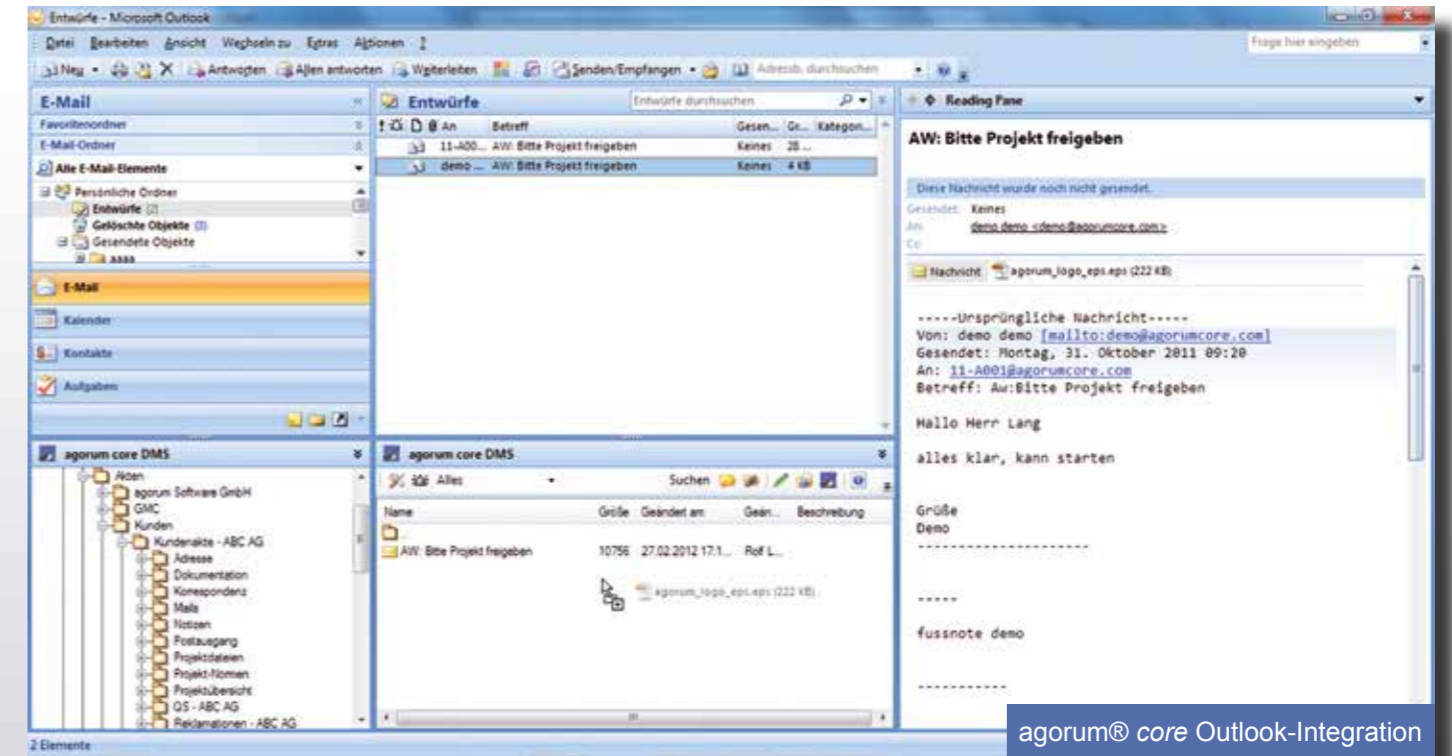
Entwürfe - Microsoft Outlook

Datei Bearbeiten Ansicht Wechseln zu Extras Aktionen ?

Frage hier eingeben

Neu Antworten Allen antworten Weiterleiten Senden/Empfangen Adressb. durchsuchen

E-Mail
Favoritenordner
E-Mail-Ordner
Alle E-Mail-Elemente
Persönliche Ordner
Entwürfe [2]
Gelöschte Objekte [3]
Gesendete Objekte
aaaa

E-Mail
Kalender
Kontakte
Aufgaben

Entwürfe
Entwürfe durchsuchen

| An | Betreff | Gesen... | Gr... | Kategori... |
|---|---|---|---|---|
| 11-A00... | AW: Bitte Projekt freigeben | Keines | 28 ... | |
| demo ... | AW: Bitte Projekt freigeben | Keines | 4 KB | |

Reading Pane

AW: Bitte Projekt freigeben

Diese Nachricht wurde noch nicht gesendet.
Gesendet: Keines
An: demo demo <demo@agorumcore.com>
Cc:

Nachricht agorum_logo_eps.eps (222 KB)

-----Ursprüngliche Nachricht-----
Von: demo demo [mailto:demo@agorumcore.com]
Gesendet: Montag, 31. Oktober 2011 09:20
An: 11-A001@agorumcore.com
Betreff: Aw:Bitte Projekt freigeben

Hallo Herr Lang

alles klar, kann starten

Grüße
Demo
---------------------

-----

fussnote demo

-----------

agorum core DMS
Akten
agorum Software GmbH
GMC
Kunden
Kundenakte - ABC AG
Adresse
Dokumentation
Korrespondenz
Mails
Notizen
Postausgang
Projektdateien
Projekt-Normen
Projektübersicht
QS - ABC AG
Reklamationen - ABC AG

agorum core DMS
Alles
Suchen

| Name | Größe | Geändert am | Geän... | Beschreibung |
|---|---|---|---|---|
| AW: Bitte Projekt freigeben | 10756 | 27.02.2012 17:1... | Rolf L... | |

agorum_logo_eps.eps (222 KB)

2 Elemente

agorum® core Outlook-Integration